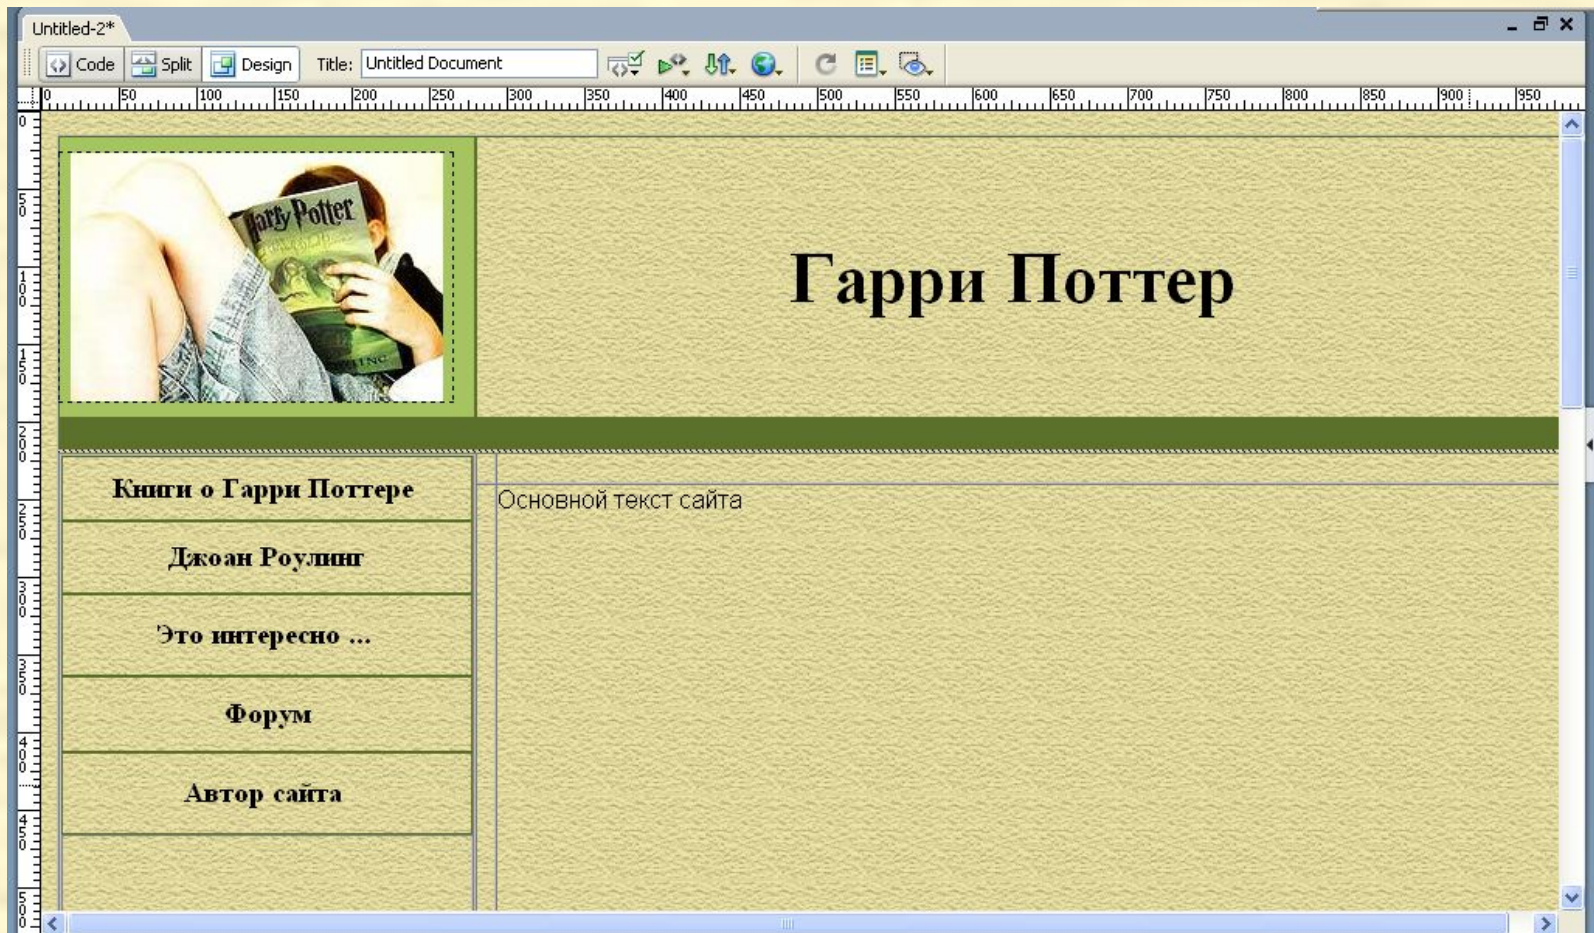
Untitled-2*

Code Split Design Title: Untitled Document

0 50 100 150 200 250 300 350 400 450 500 550 600 650 700 750 800 850 900 950

0 50 100 150 200 250 300 350 400 450 500

arry Potter

Гарри Поттер

Книги о Гарри Поттере

Джоан Роулинг

Это интересно ...

Форум

Автор сайта

Основной текст сайта